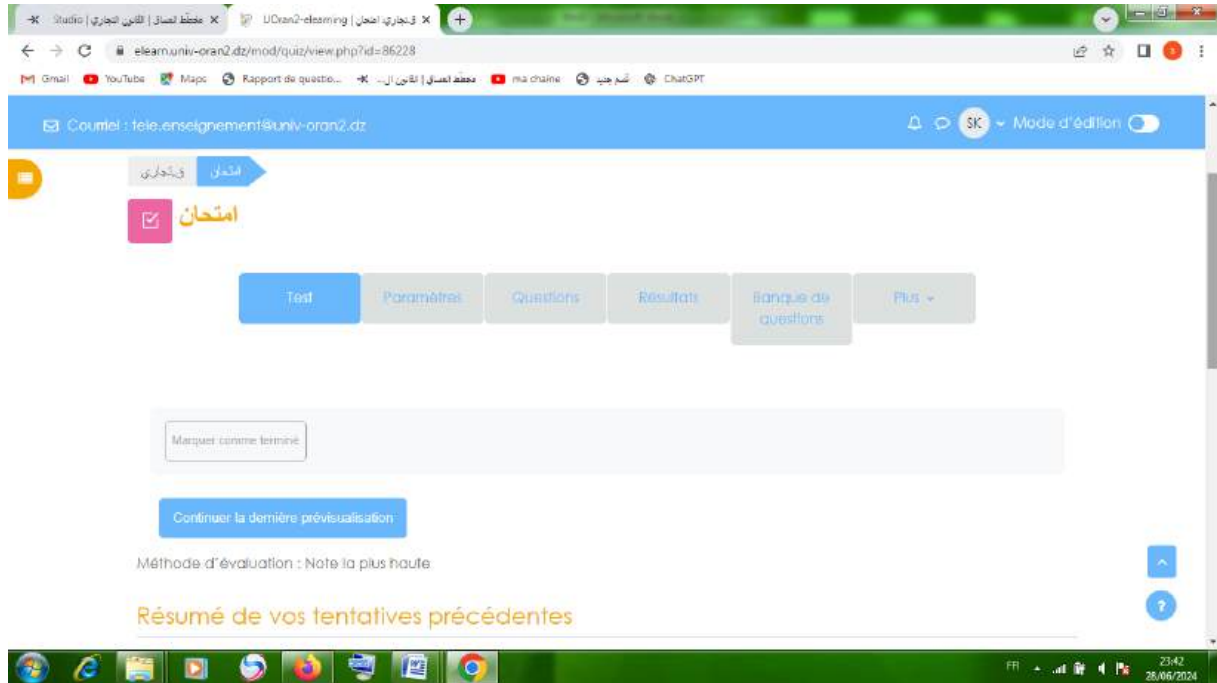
Studio | ملخص لمساق | القانون التجاري ×
ق.تجاري: امتحان | UOran2-elearning ×
+

elearn.univ-oran2.dz/mod/quiz/view.php?id=86228

Gmail YouTube Maps Rapport de questio... القانون ال... | ملخص لمساق ma chaine شم جديد ChatGPT

Courriel : tele.enseignement@univ-oran2.dz

SK Mode d'édition

ق.تجاري امتحان

امتحان

Test Paramètres Questions Résultats Banque de questions Plus

Marquer comme terminé

Continuer la dernière prévisualisation

Méthode d'évaluation : Note la plus haute

Résumé de vos tentatives précédentes

FR 23:42 28/06/2024